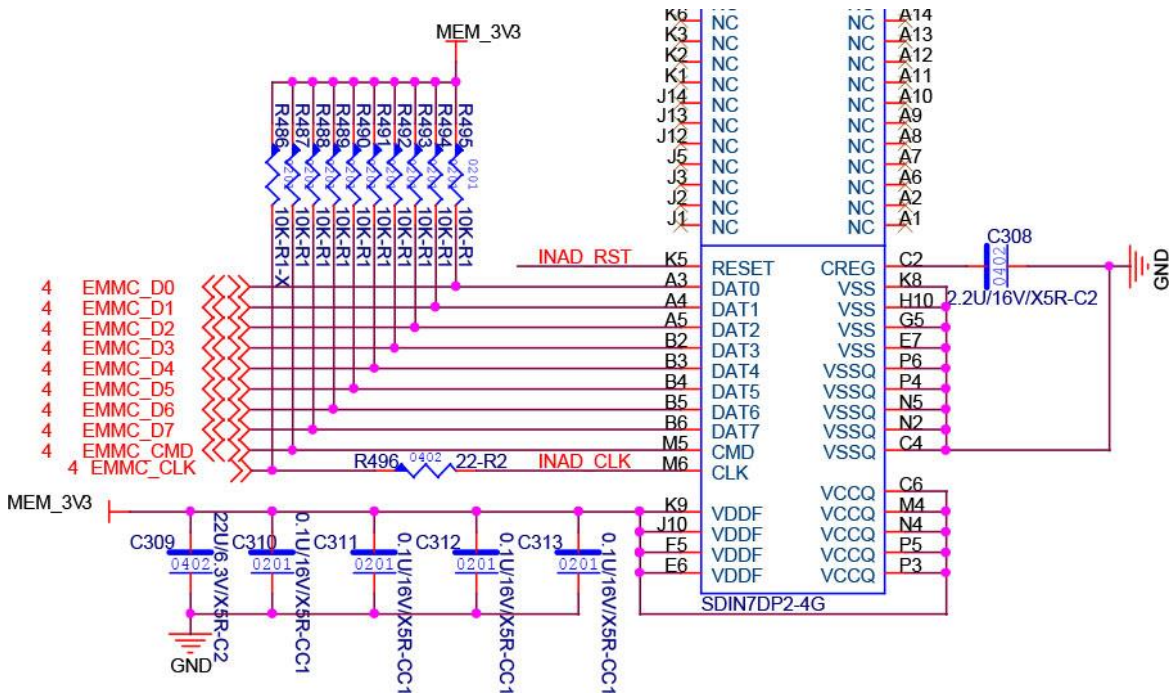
MEM_3V3

R486 R487 R488 R489 R490 R491 R492 R493 R494 R495
0201
10K-R1-X 10K-R1 10K-R1 10K-R1 10K-R1 10K-R1 10K-R1 10K-R1 10K-R1 10K-R1

K6 NC NC A14
K3 NC NC A13
K2 NC NC A12
K1 NC NC A11
J14 NC NC A10
J13 NC NC A9
J12 NC NC A8
J5 NC NC A7
J3 NC NC A6
J2 NC NC A2
J1 NC NC A1

INAD_RST K5 RESET CREG C2
C308 0402 GND
4 EMMC_D0 A3 DAT0 VSS K8
4 EMMC_D1 A4 DAT1 VSS H10 2.2U/16V/X5R-C2
4 EMMC_D2 A5 DAT2 VSS G5
4 EMMC_D3 B2 DAT3 VSS E7
4 EMMC_D4 B3 DAT4 VSSQ P6
4 EMMC_D5 B4 DAT5 VSSQ P4
4 EMMC_D6 B5 DAT6 VSSQ N5
4 EMMC_D7 B6 DAT7 VSSQ N2
4 EMMC_CMD M5 CMD VSSQ C4
4 EMMC_CLK R496 0402 22-R2 INAD_CLK M6 CLK

MEM_3V3 K9 VDDF VCCQ C6
J10 VDDF VCCQ M4
F5 VDDF VCCQ N4
E6 VDDF VCCQ P5
VCCQ P3
SDIN7DP2-4G

C309 0402 22U/6.3V/X5R-C2
C310 0201 0.1U/16V/X5R-CC1
C311 0201 0.1U/16V/X5R-CC1
C312 0201 0.1U/16V/X5R-CC1
C313 0201 0.1U/16V/X5R-CC1
GND